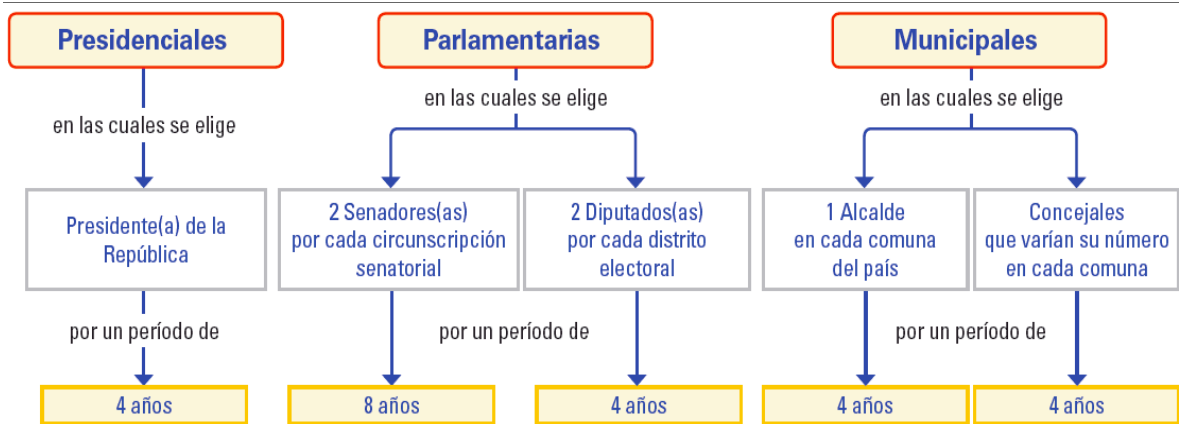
Presidenciales

en las cuales se elige

Presidente(a) de la República

por un período de

4 años

Parlamentarias

en las cuales se elige

2 Senadores(as) por cada circunscripción senatorial

2 Diputados(as) por cada distrito electoral

por un período de

8 años

4 años

Municipales

en las cuales se elige

1 Alcalde en cada comuna del país

Concejales que varían su número en cada comuna

por un período de

4 años

4 años